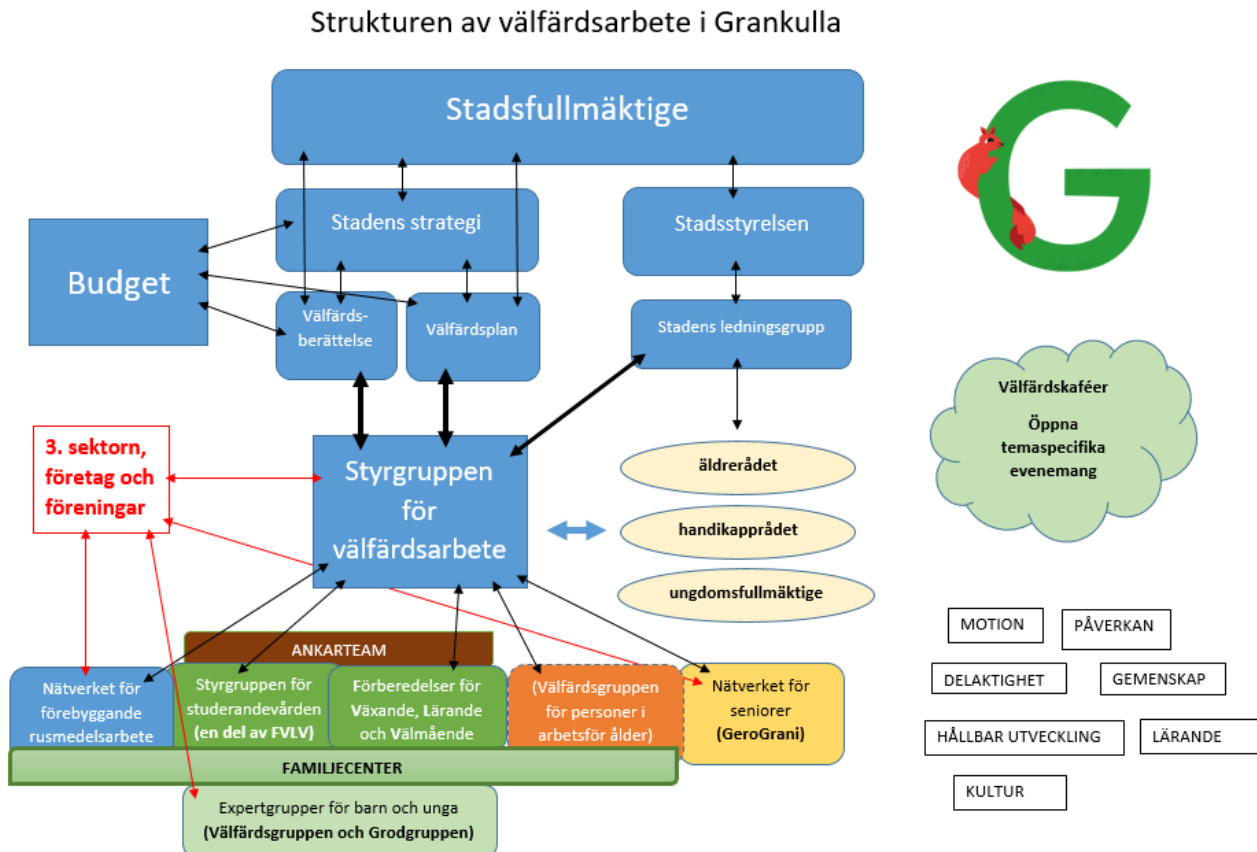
Strukturen av välfärdsarbete i Grankulla

Stadsfullmäktige

Stadens strategi

Stadsstyrelsen

Budget

Välfärdsberättelse

Välfärdsplan

Stadens ledningsgrupp

Välfärdskaféer

Öppna temaspecifika evenemang

3. sektorn, företag och föreningar

Styrgruppen för välfärdsarbete

äldrerådet

handikapprådet

ungdomsfullmäktige

MOTION

PÅVERKAN

DELAKTIGHET

GEMENSKAP

HÅLLBAR UTVECKLING

LÄRANDE

KULTUR

ANKARTEAM

Nätverket för förebyggande rusmedelsarbete

Styrgruppen för studerandevården (en del av FVLV)

Förberedelser för Växande, Lärande och Välmående

(Välfärdsgruppen för personer i arbetsför ålder)

Nätverket för seniorer (GeroGrani)

FAMILJECENTER

Expertgrupper för barn och unga (Välfärdsgruppen och Grodgruppen)